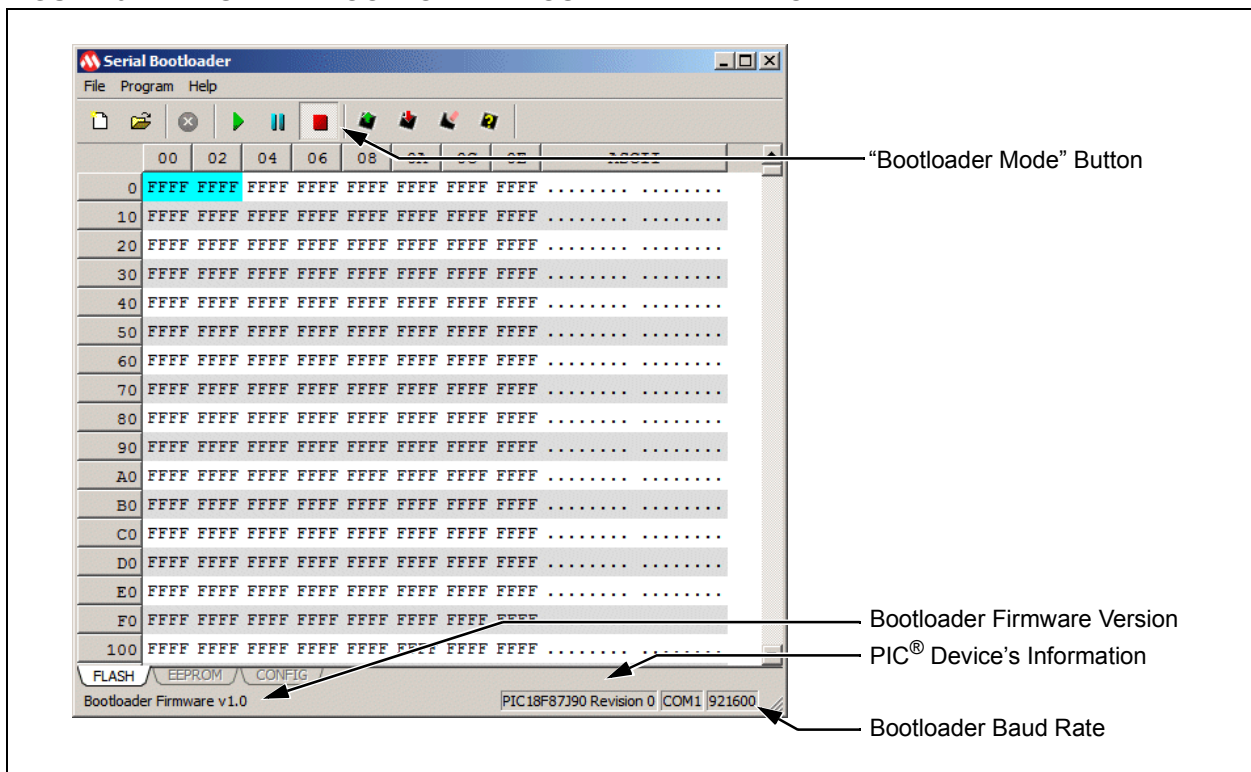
Serial Bootloader

File Program Help

| | 00 | 02 | 04 | 06 | 08 | 0A | 0C | 0E | ASCII |
|---|---|---|---|---|---|---|---|---|---|
| 0 | FFFF | FFFF | FFFF | FFFF | FFFF | FFFF | FFFF | FFFF | ........ ........ |
| 10 | FFFF | FFFF | FFFF | FFFF | FFFF | FFFF | FFFF | FFFF | ........ ........ |
| 20 | FFFF | FFFF | FFFF | FFFF | FFFF | FFFF | FFFF | FFFF | ........ ........ |
| 30 | FFFF | FFFF | FFFF | FFFF | FFFF | FFFF | FFFF | FFFF | ........ ........ |
| 40 | FFFF | FFFF | FFFF | FFFF | FFFF | FFFF | FFFF | FFFF | ........ ........ |
| 50 | FFFF | FFFF | FFFF | FFFF | FFFF | FFFF | FFFF | FFFF | ........ ........ |
| 60 | FFFF | FFFF | FFFF | FFFF | FFFF | FFFF | FFFF | FFFF | ........ ........ |
| 70 | FFFF | FFFF | FFFF | FFFF | FFFF | FFFF | FFFF | FFFF | ........ ........ |
| 80 | FFFF | FFFF | FFFF | FFFF | FFFF | FFFF | FFFF | FFFF | ........ ........ |
| 90 | FFFF | FFFF | FFFF | FFFF | FFFF | FFFF | FFFF | FFFF | ........ ........ |
| A0 | FFFF | FFFF | FFFF | FFFF | FFFF | FFFF | FFFF | FFFF | ........ ........ |
| B0 | FFFF | FFFF | FFFF | FFFF | FFFF | FFFF | FFFF | FFFF | ........ ........ |
| C0 | FFFF | FFFF | FFFF | FFFF | FFFF | FFFF | FFFF | FFFF | ........ ........ |
| D0 | FFFF | FFFF | FFFF | FFFF | FFFF | FFFF | FFFF | FFFF | ........ ........ |
| E0 | FFFF | FFFF | FFFF | FFFF | FFFF | FFFF | FFFF | FFFF | ........ ........ |
| F0 | FFFF | FFFF | FFFF | FFFF | FFFF | FFFF | FFFF | FFFF | |
| 100 | FFFF | FFFF | FFFF | FFFF | FFFF | FFFF | FFFF | FFFF | ........ ........ |

FLASH EEPROM CONFIG

Bootloader Firmware v1.0

PIC18F87J90 Revision 0 COM1 921600

“Bootloader Mode” Button

Bootloader Firmware Version

PIC® Device’s Information

Bootloader Baud Rate